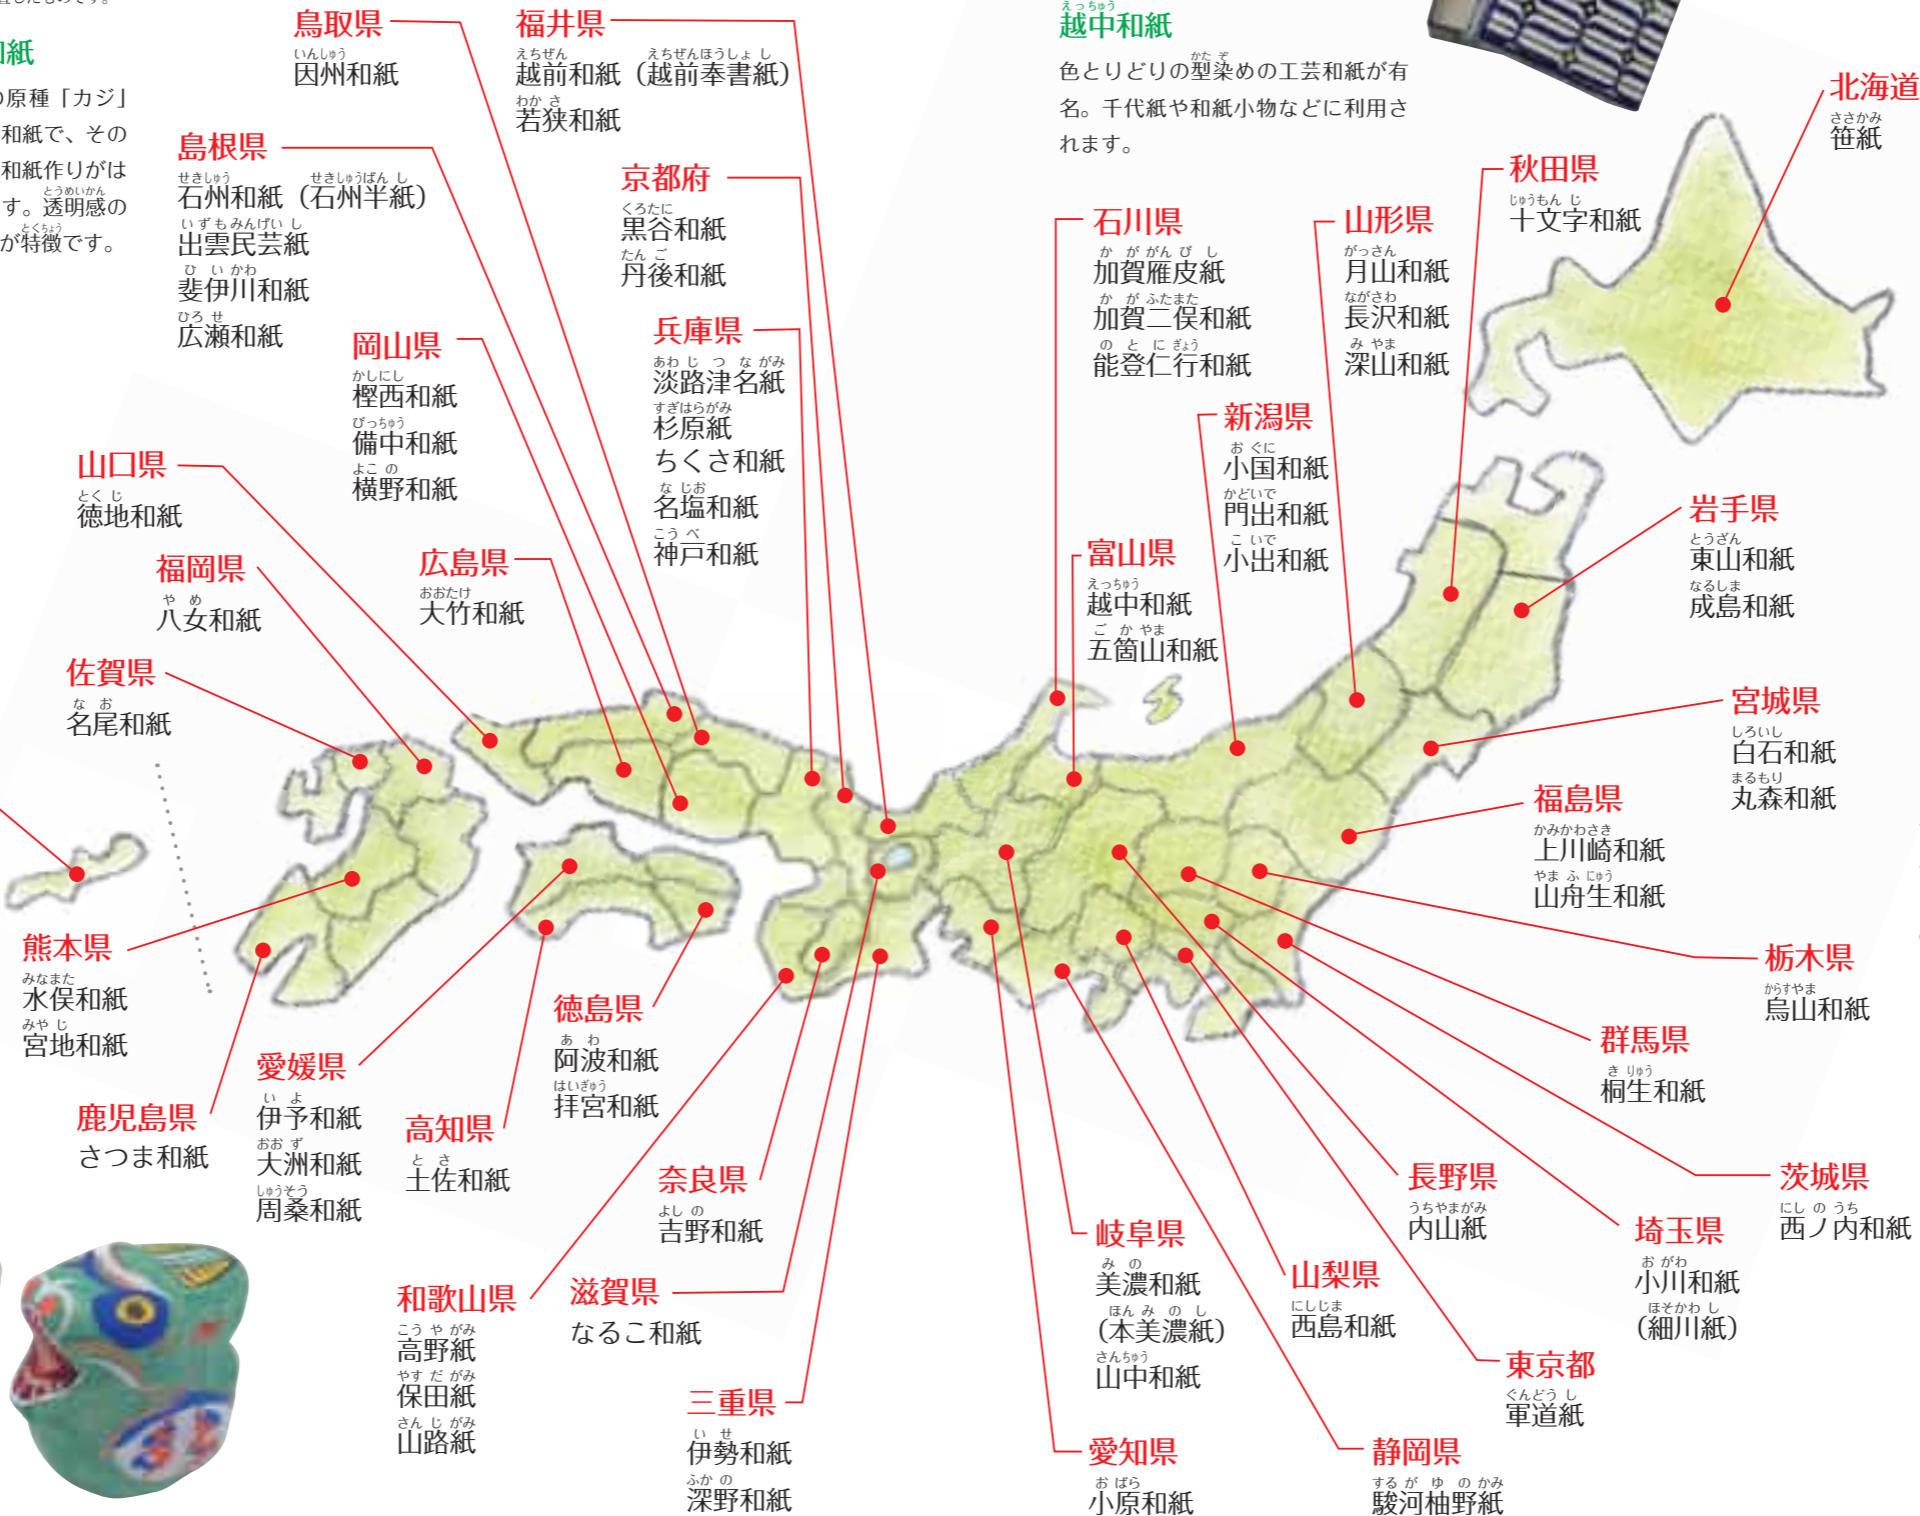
和紙
の原種「カジ」
和紙で、その
和紙作りがは
す。透明感の
が特徴です。

鳥取県
因州和紙

福井県
越前和紙（越前奉書紙）
若狭和紙

島根県
石州和紙（石州半紙）
出雲民芸紙
斐伊川和紙
広瀬和紙

京都府
黒谷和紙
丹後和紙

岡山県
樫西和紙
備中和紙
横野和紙

兵庫県
淡路津名紙
杉原紙
ちくさ和紙
名塩和紙
神戸和紙

山口県
徳地和紙

福岡県
八女和紙

広島県
大竹和紙

佐賀県
名尾和紙

熊本県
水俣和紙
宮地和紙

愛媛県
伊予和紙
大洲和紙
周桑和紙

鹿児島県
さつま和紙

高知県
土佐和紙

徳島県
阿波和紙
拝宮和紙

奈良県
吉野和紙

和歌山県
高野紙
保田紙
山路紙

滋賀県
なるこ和紙

三重県
伊勢和紙
深野和紙

越中和紙
色とりどりの型染めの工芸和紙が有名。千代紙や和紙小物などに利用されます。

北海道
笹紙

秋田県
十文字和紙

石川県
加賀雁皮紙
加賀二俣和紙
能登仁行和紙

山形県
月山和紙
長沢和紙
深山和紙

新潟県
小国和紙
門出和紙
小出和紙

富山県
越中和紙
五箇山和紙

岩手県
東山和紙
成島和紙

宮城県
白石和紙
丸森和紙

福島県
上川崎和紙
山舟生和紙

栃木県
烏山和紙

群馬県
桐生和紙

茨城県
西ノ内和紙

長野県
内山紙

埼玉県
小川和紙
（細川紙）

岐阜県
美濃和紙
（本美濃紙）
山中和紙

山梨県
西島和紙

東京都
軍道紙

愛知県
小原和紙

静岡県
駿河柚野紙